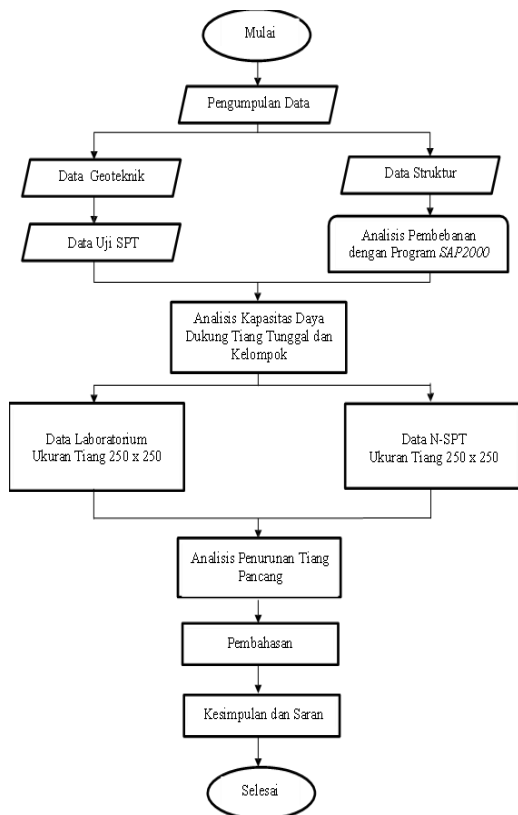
Mulai

Pengumpulan Data

Data Geoteknik

Data Struktur

Data Uji SPT

Analisis Pembebanan dengan Program SAP2000

Analisis Kapasitas Daya Dukung Tiang Tunggal dan Kelompok

Data Laboratorium Ukuran Tiang 250 x 250

Data N-SPT Ukuran Tiang 250 x 250

Analisis Penurunan Tiang Pancang

Pembahasan

Kesimpulan dan Saran

Selesai